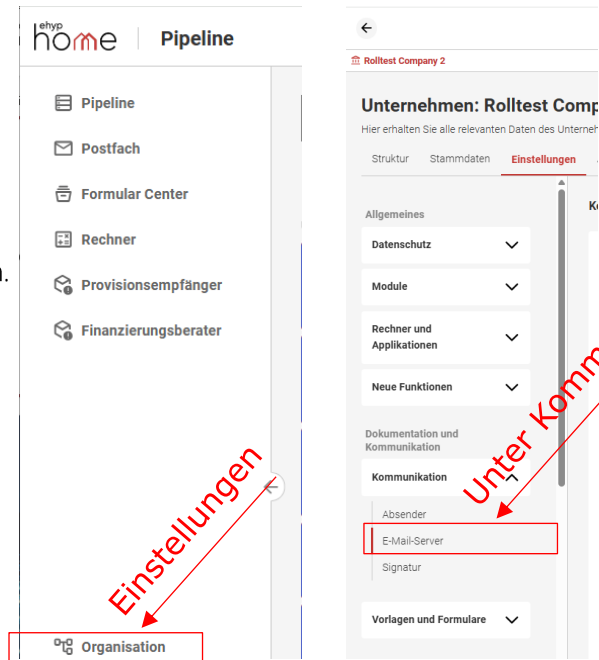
n.

ehyp home | Pipeline

Pipeline

Postfach

Formular Center

Rechner

Provisionsempfänger

Finanzierungsberater

Einstellungen

Organisation

Rolltest Company 2

Unternehmen: Rolltest Comp

Hier erhalten Sie alle relevanten Daten des Unterneh

Struktur Stammdaten Einstellungen

Allgemeines

Datenschutz

Module

Rechner und Applikationen

Neue Funktionen

Dokumentation und Kommunikation

Kommunikation

Absender

E-Mail-Server

Signatur

Vorlagen und Formulare

Unter Komm

K